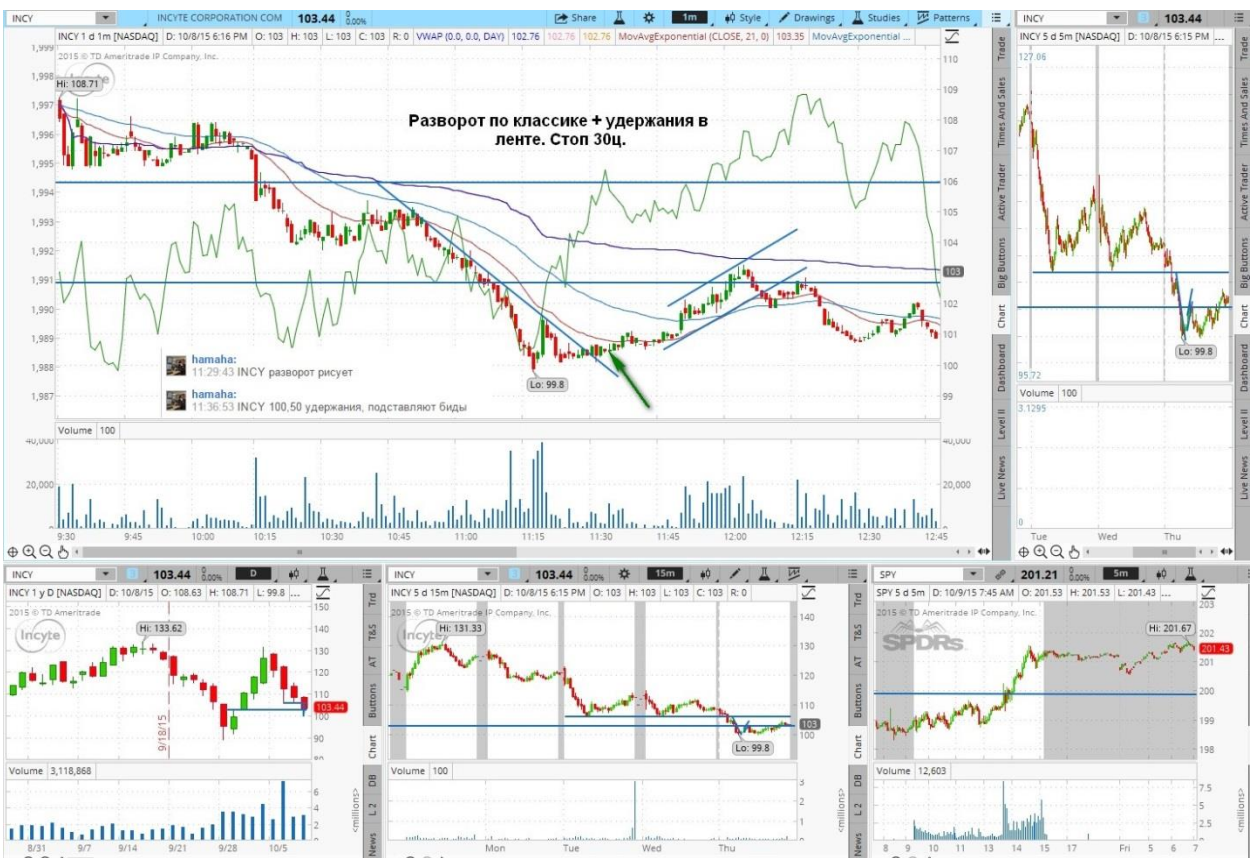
INCY | INCYTE CORPORATION COM | 103.44 | 0.00% | Share | 1m | Style | Drawings | Studies | Patterns

INCY 1 d 1m [NASDAQ] D: 10/8/15 6:16 PM O: 103 H: 103 L: 103 C: 103 R: 0 VWAP (0.0, 0.0, DAY) 102.76 102.76 102.76 MovAvgExponential (CLOSE, 21, 0) 103.35 MovAvgExponential ...

2015 © TD Ameritrade IP Company, Inc.

Hi: 108.71

Разворот по классике + удержания в ленте. Стоп 30ц.

1,999 1,998 1,997 1,996 1,995 1,994 1,993 1,992 1,991 1,990 1,989 1,988 1,987

110 109 108 107 106 105 104 103 102 101 100 99

hamaha:
11:29:43 INCY разворот рисует
hamaha:
11:36:53 INCY 100,50 удержания, подставляют биды

Lo: 99.8

Volume 100

40,000 20,000

9:30 9:45 10:00 10:15 10:30 10:45 11:00 11:15 11:30 11:45 12:00 12:15 12:30 12:45

Trade | Times And Sales | Active Trader | Big Buttons | Chart | Dashboard | Level II | Live News

INCY | 103.44
INCY 5 d 5m [NASDAQ] D: 10/8/15 6:15 PM ...
127.06
95.72
Lo: 99.8
Volume 100
3.1295
0
Tue Wed Thu

INCY | 103.44 | 0.00% | D
INCY 1 y D [NASDAQ] D: 10/8/15 O: 108.63 H: 108.71 L: 99.8 ...
2015 © TD Ameritrade
Incyte
Hi: 133.62
9/18/15
150 140 130 120 110 100 90
103.44
Volume 3,118,868
6 4 2
8/31 9/7 9/14 9/21 9/28 10/5
Trd | T&S | AT | Buttons | Chart | DB | L2 | News

INCY | 103.44 | 0.00% | 15m
INCY 5 d 15m [NASDAQ] D: 10/8/15 6:15 PM O: 103 H: 103 L: 103 C: 103 R: 0
2015 © TD Ameritrade IP Company, Inc.
Incyte
Hi: 131.33
140 130 120 110 103 100
Lo: 99.8
Volume 100
3 2 1
Mon Tue Wed Thu
Trd | T&S | AT | Buttons | Chart | DB | L2 | News

SPY | 201.21 | 0.00% | 5m
SPY 5 d 5m [NASDAQ] D: 10/9/15 7:45 AM O: 201.53 H: 201.53 L: 201.43 ...
2015 © TD Ameritrade IP Company, Inc.
SPDRs
Hi: 201.67
203 202 201.43 201 200 199 198
Volume 12,603
7.5 5 2.5
<millions>
8 9 10 13 14 15 17 Fri 5 6 7